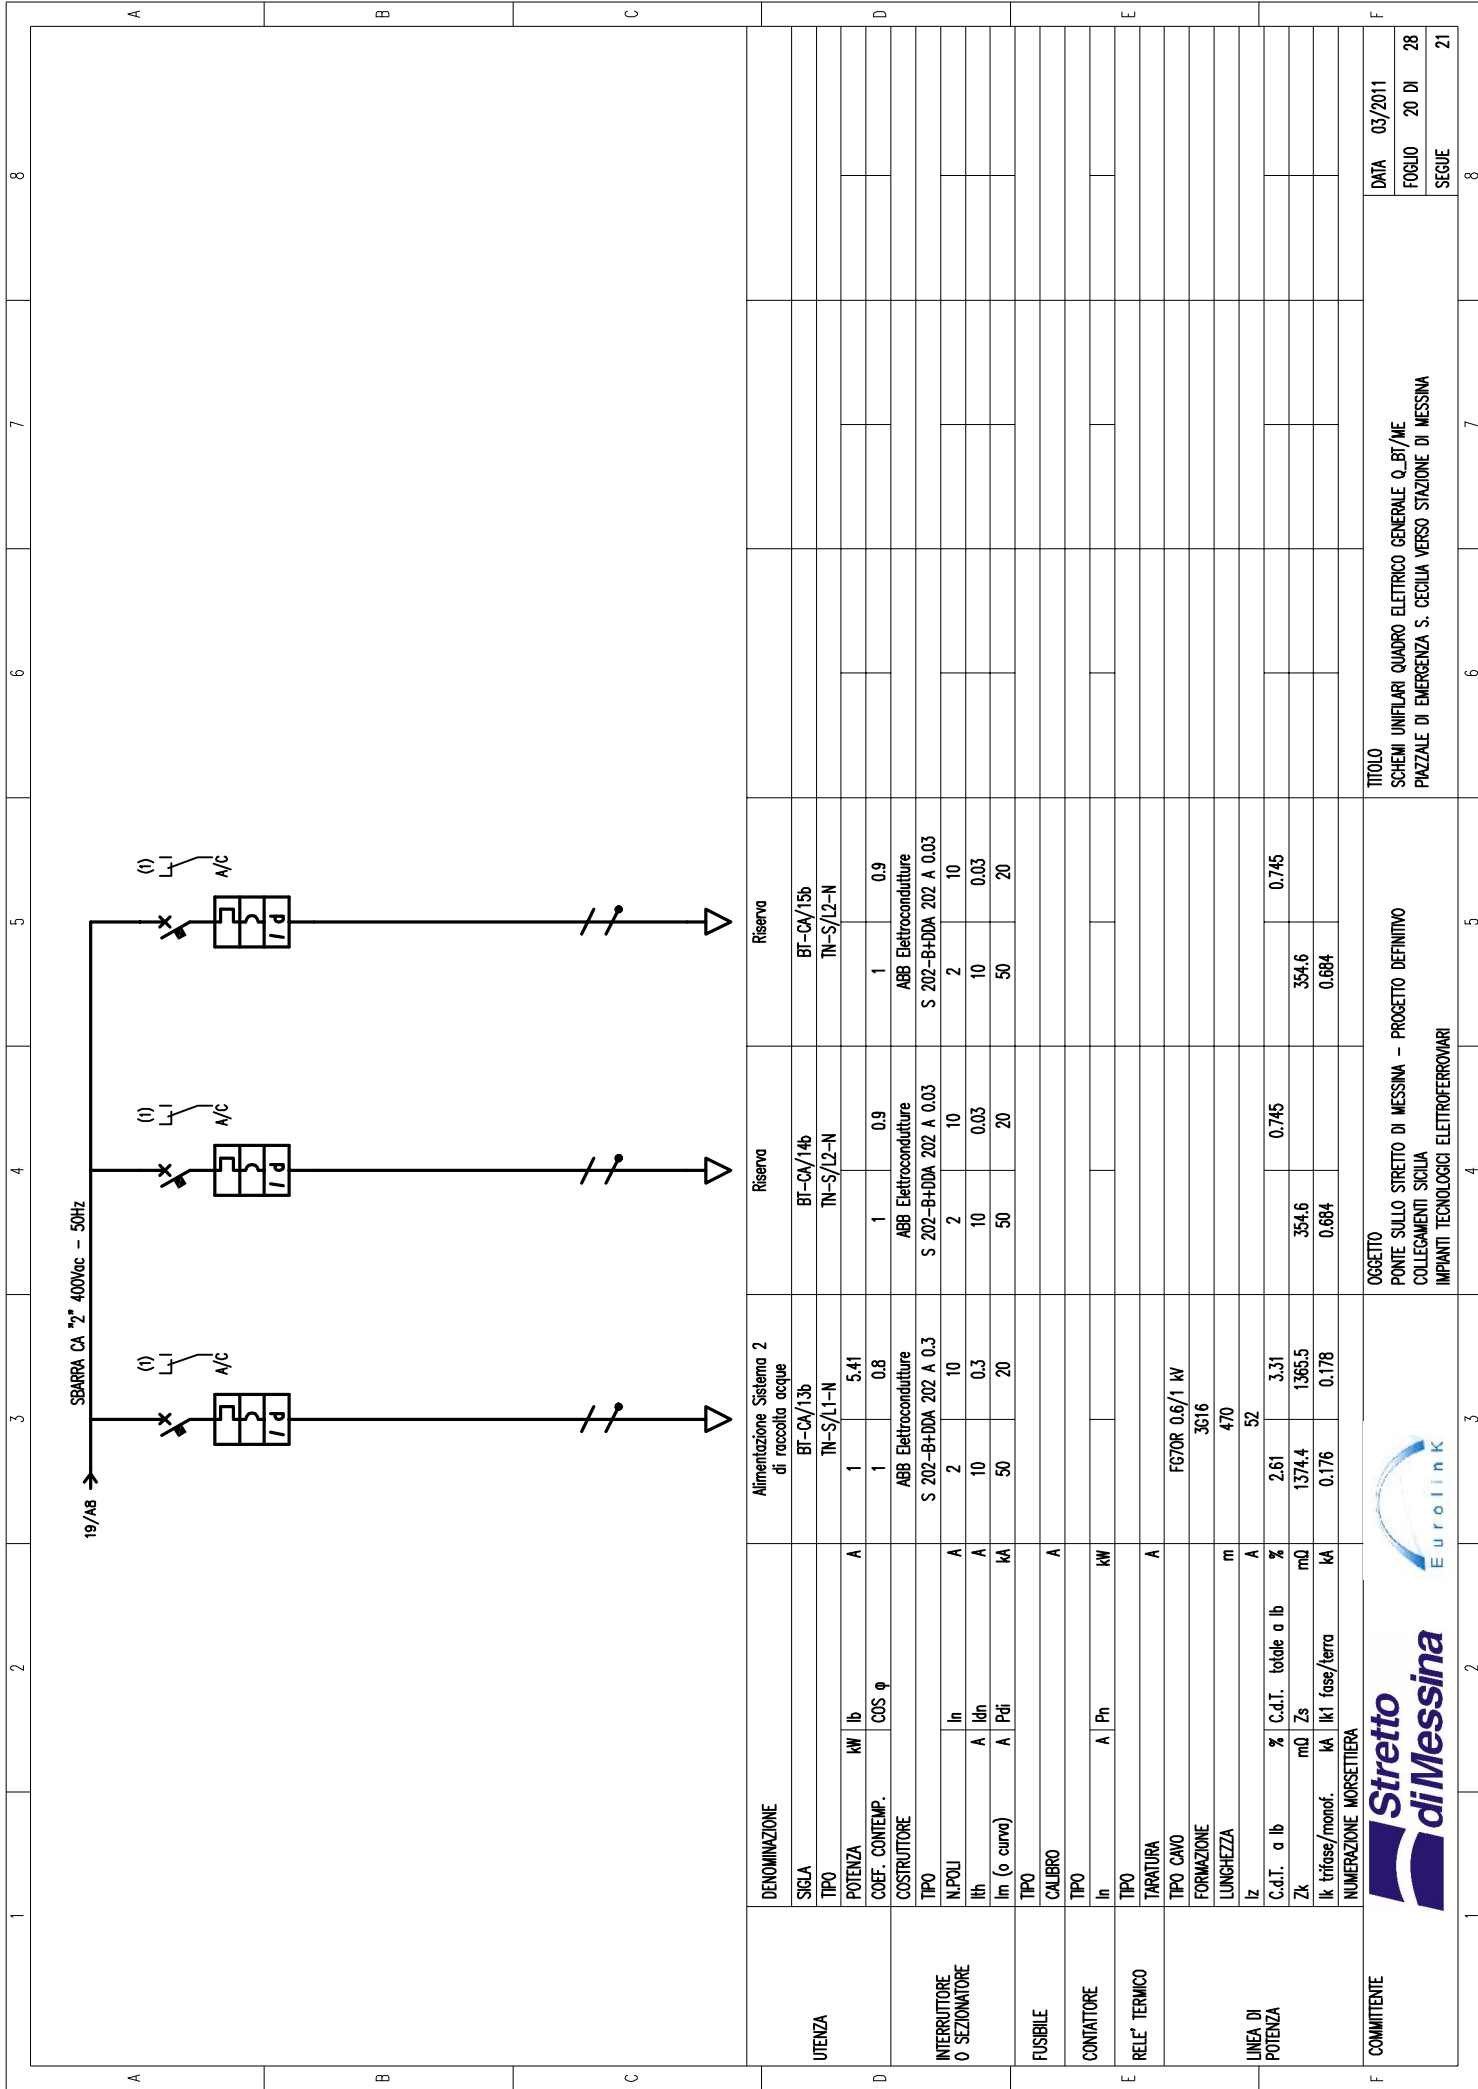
A B C D E F

1 2 3 4 5 6 7 8

19/A8

SBARRA CA "2" 400Vac - 50Hz

(1) A/C

(1) A/C

(1) A/C

| | | | | Alimentazione Sistema 2 di raccolta acque | Riserva | Riserva |
|---|---|---|---|---|---|---|
| UTENZA | DENOMINAZIONE | | | Alimentazione Sistema 2 di raccolta acque | Riserva | Riserva |
| | SIGLA | | | BT-CA/13b | BT-CA/14b | BT-CA/15b |
| | TIPO | | | TN-S/L1-N | TN-S/L2-N | TN-S/L2-N |
| | POTENZA kW | Ib | A | 1 / 5.41 | | |
| | COEF. CONTEMP. | COS φ | | 1 / 0.8 | 1 / 0.9 | 1 / 0.9 |
| INTERRUTTORE O SEZIONATORE | COSTRUTTORE | | | ABB Elettrocondutture | ABB Elettrocondutture | ABB Elettrocondutture |
| | TIPO | | | S 202-B+DDA 202 A 0.3 | S 202-B+DDA 202 A 0.03 | S 202-B+DDA 202 A 0.03 |
| | N.POLI | In | A | 2 / 10 | 2 / 10 | 2 / 10 |
| | Ith A | Idn | A | 10 / 0.3 | 10 / 0.03 | 10 / 0.03 |
| | Im (o curva) A | Pdi | kA | 50 / 20 | 50 / 20 | 50 / 20 |
| FUSIBILE | TIPO | | | | | |
| | CALIBRO | | A | | | |
| CONTATTORE | TIPO | | | | | |
| | In A | Pn | kW | | | |
| RELE' TERMICO | TIPO | | | | | |
| | TARATURA | | A | | | |
| LINEA DI POTENZA | TIPO CAVO | | | FG7OR 0.6/1 kV | | |
| | FORMAZIONE | | | 3G16 | | |
| | LUNGHEZZA | | m | 470 | | |
| | Iz | | A | 52 | | |
| | C.d.T. a Ib % | C.d.T. totale a Ib | % | 2.61 / 3.31 | 0.745 | 0.745 |
| | Zk mΩ | Zs | mΩ | 1374.4 / 1365.5 | 354.6 | 354.6 |
| | Ik trifase/monof. kA | Ik1 fase/terra | kA | 0.176 / 0.178 | 0.684 | 0.684 |
| | NUMERAZIONE MORSETTIERA | | | | | |

COMMITTENTE

Stretto di Messina

Eurolink

OGGETTO
PONTE SULLO STRETTO DI MESSINA - PROGETTO DEFINITIVO
COLLEGAMENTI SICILIA
IMPIANTI TECNOLOGICI ELETTROFERROVIARI

TITOLO
SCHEMI UNIFILARI QUADRO ELETTRICO GENERALE Q_BT/ME
PIAZZALE DI EMERGENZA S. CECILIA VERSO STAZIONE DI MESSINA

DATA 03/2011
FOGLIO 20 DI 28
SEGUE 21